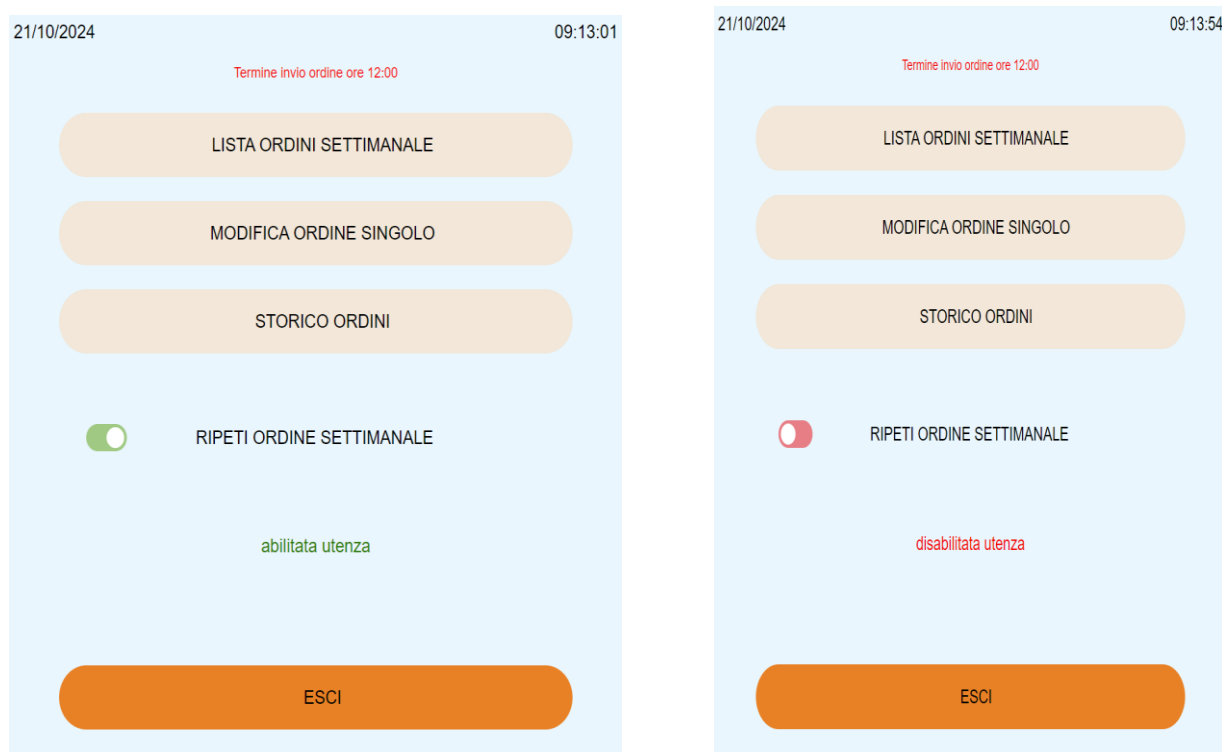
21/10/2024

09:13:01

Termine invio ordine ore 12:00

LISTA ORDINI SETTIMANALE

MODIFICA ORDINE SINGOLO

STORICO ORDINI

RIPETI ORDINE SETTIMANALE

abilitata utenza

ESCI

21/10/2024

09:13:54

Termine invio ordine ore 12:00

LISTA ORDINI SETTIMANALE

MODIFICA ORDINE SINGOLO

STORICO ORDINI

RIPETI ORDINE SETTIMANALE

disabilitata utenza

ESCI